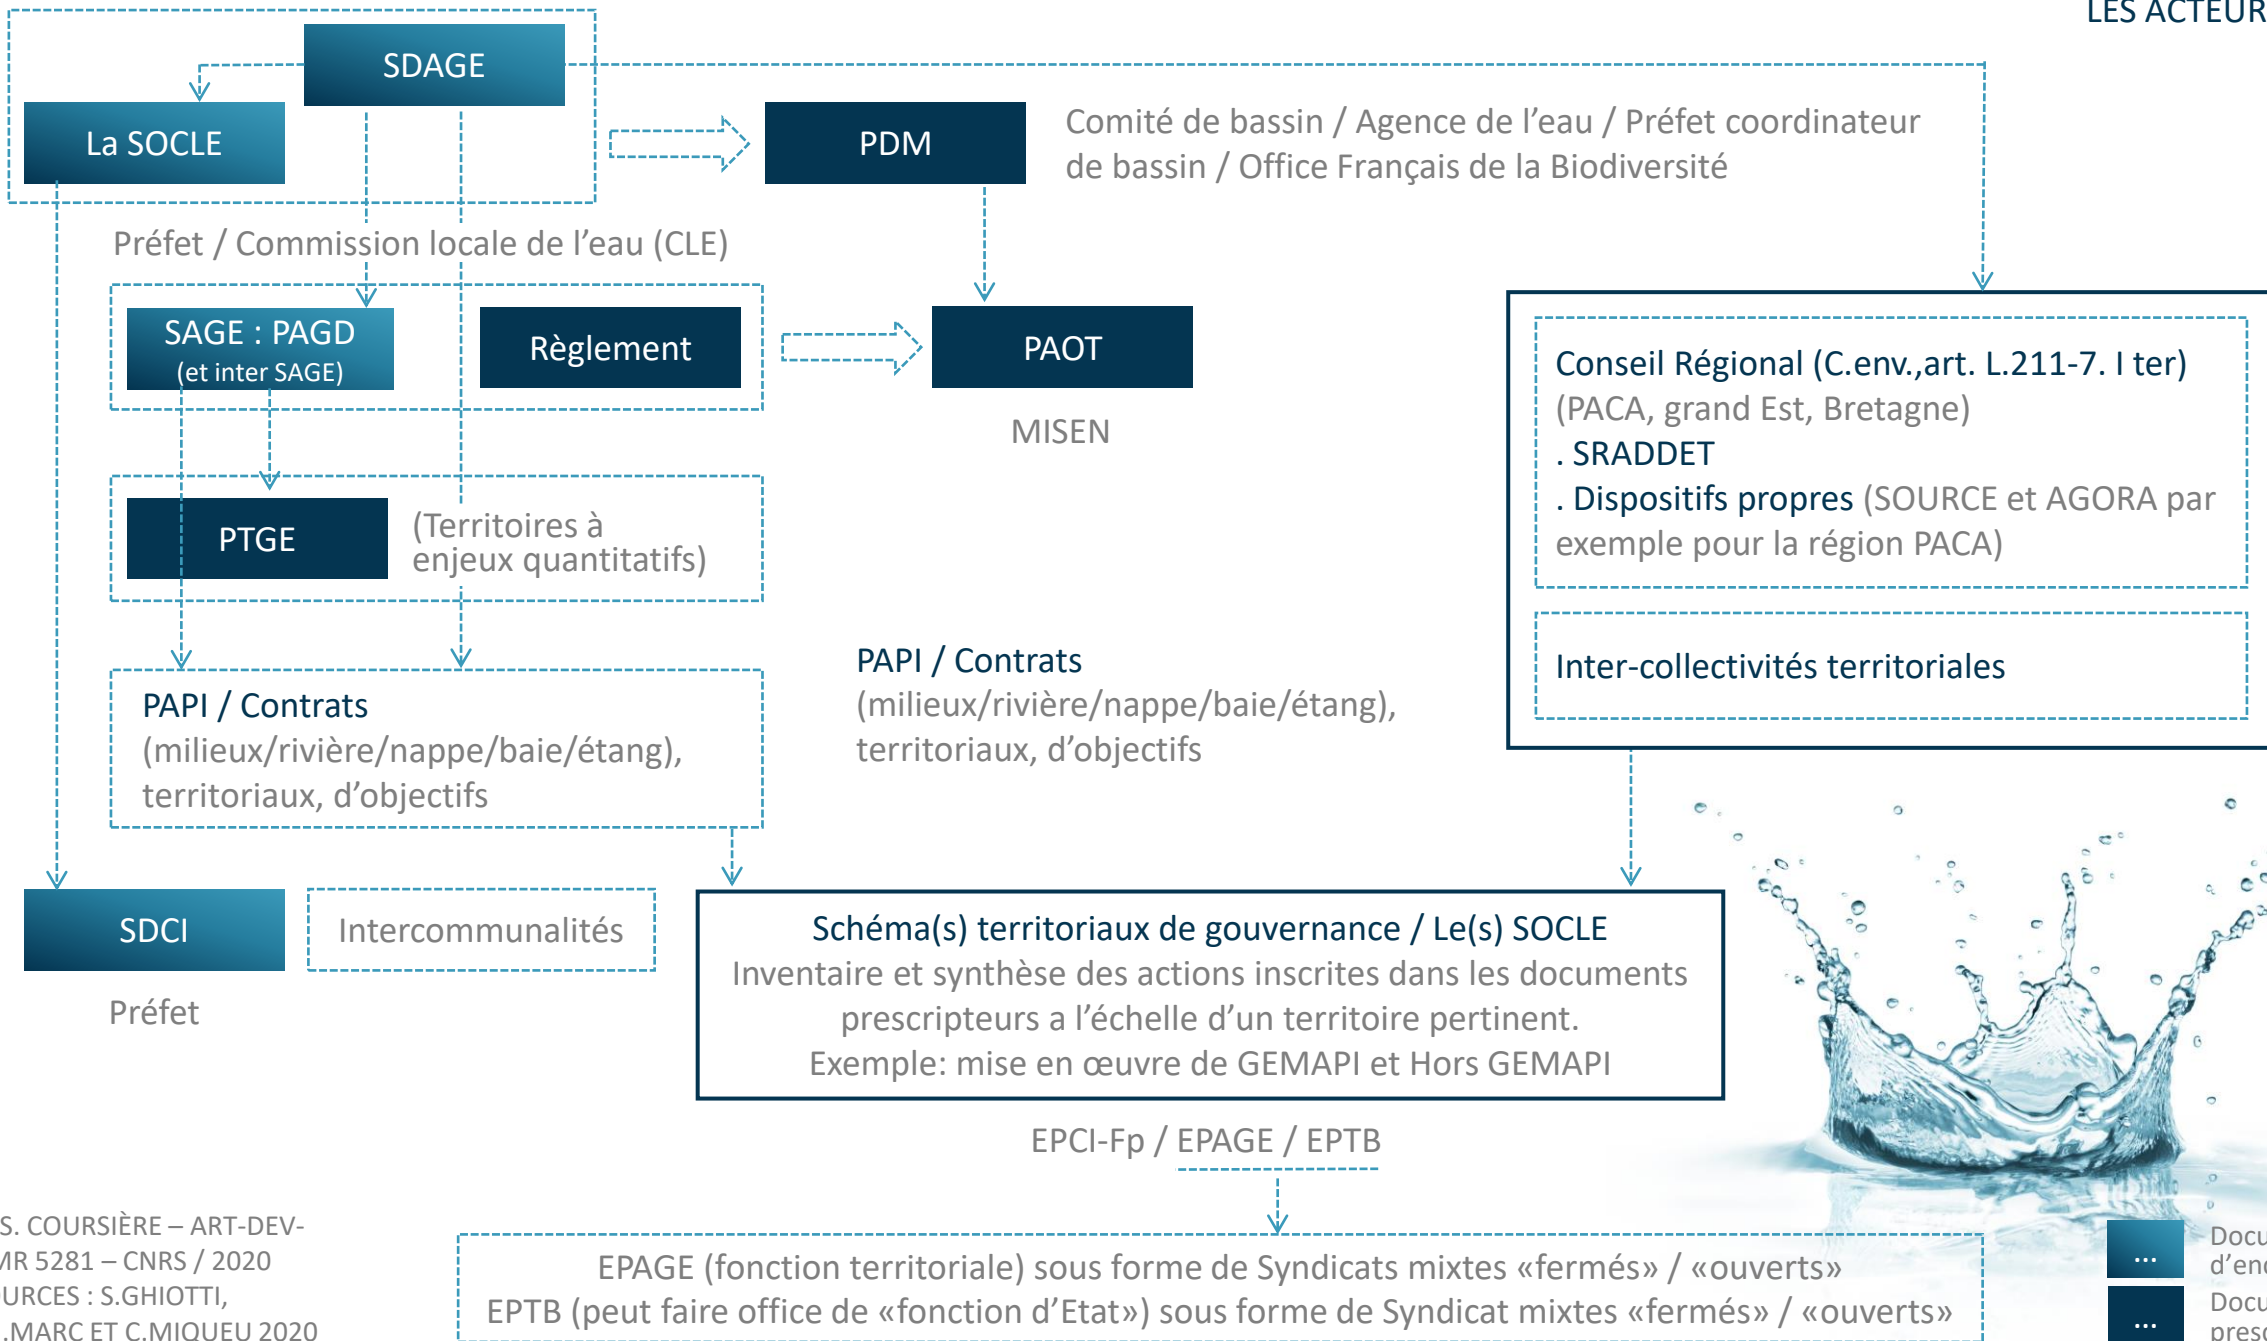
LES ACTEUR

SDAGE

La SOCLE

PDM

Comité de bassin / Agence de l'eau / Préfet coordinateur de bassin / Office Français de la Biodiversité

Préfet / Commission locale de l'eau (CLE)

SAGE : PAGD (et inter SAGE)

Règlement

PAOT

MISEN

Conseil Régional (C.env.,art. L.211-7. I ter) (PACA, grand Est, Bretagne)
. SRADDET
. Dispositifs propres (SOURCE et AGORA par exemple pour la région PACA)

PTGE

(Territoires à enjeux quantitatifs)

Inter-collectivités territoriales

PAPI / Contrats (milieux/rivière/nappe/baie/étang), territoriaux, d'objectifs

PAPI / Contrats (milieux/rivière/nappe/baie/étang), territoriaux, d'objectifs

SDCI

Intercommunalités

Préfet

Schéma(s) territoriaux de gouvernance / Le(s) SOCLE
Inventaire et synthèse des actions inscrites dans les documents prescripteurs a l'échelle d'un territoire pertinent.
Exemple: mise en œuvre de GEMAPI et Hors GEMAPI

EPCI-Fp / EPAGE / EPTB

S. COURSIÈRE – ART-DEV-
MR 5281 – CNRS / 2020
URCES : S.GHIOTTI,
.MARC ET C.MIQUEU 2020

EPAGE (fonction territoriale) sous forme de Syndicats mixtes «fermés» / «ouverts»
EPTB (peut faire office de «fonction d'Etat») sous forme de Syndicat mixtes «fermés» / «ouverts»

...
Docu
d'en

...
Docu
presc